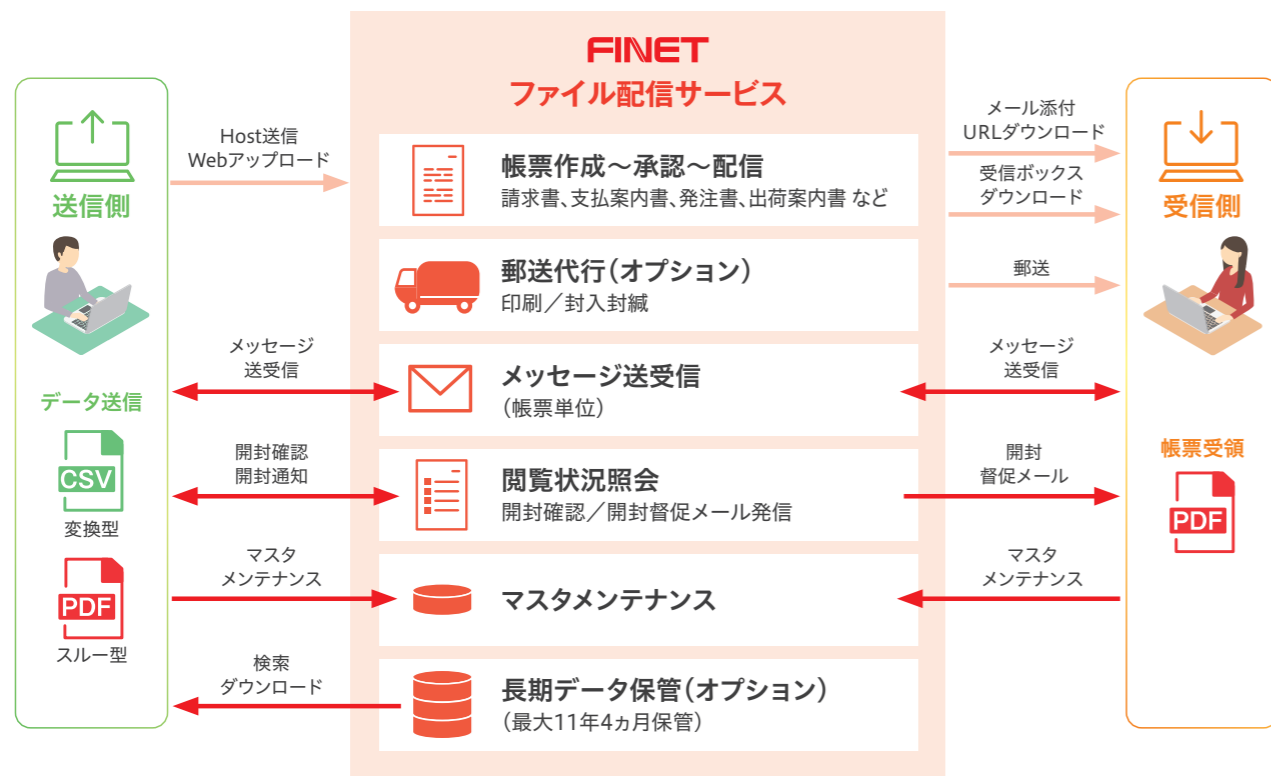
FINET
ファイル配信サービス

送信側

Host送信
Webアップロード

帳票作成～承認～配信
請求書、支払案内書、発注書、出荷案内書 など

メール添付
URLダウンロード

受信ボックス
ダウンロード

受信側

郵送代行（オプション）
印刷／封入封緘

郵送

メッセージ
送受信

メッセージ送受信
（帳票単位）

メッセージ
送受信

データ送信

CSV
変換型

開封確認
開封通知

閲覧状況照会
開封確認／開封督促メール発信

開封
督促メール

帳票受領

PDF

マスタ
メンテナンス

マスタメンテナンス

マスタ
メンテナンス

PDF
スルー型

検索
ダウンロード

長期データ保管（オプション）
（最大11年4ヵ月保管）